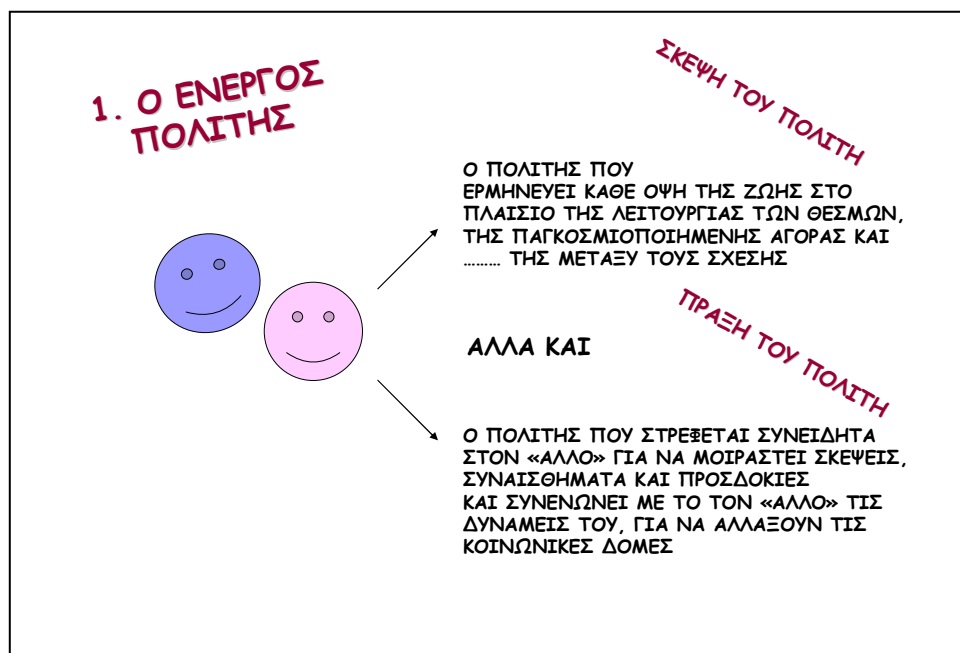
1. Ο ΕΝΕΡΓΟΣ ΠΟΛΙΤΗΣ

ΣΚΕΨΗ ΤΟΥ ΠΟΛΙΤΗ

Ο ΠΟΛΙΤΗΣ ΠΟΥ ΕΡΜΗΝΕΥΕΙ ΚΑΘΕ ΟΨΗ ΤΗΣ ΖΩΗΣ ΣΤΟ ΠΛΑΙΣΙΟ ΤΗΣ ΛΕΙΤΟΥΡΓΙΑΣ ΤΩΝ ΘΕΣΜΩΝ, ΤΗΣ ΠΑΓΚΟΣΜΙΟΠΟΙΗΜΕΝΗΣ ΑΓΟΡΑΣ ΚΑΙ ……… ΤΗΣ ΜΕΤΑΞΥ ΤΟΥΣ ΣΧΕΣΗΣ

ΠΡΑΞΗ ΤΟΥ ΠΟΛΙΤΗ

ΑΛΛΑ ΚΑΙ

Ο ΠΟΛΙΤΗΣ ΠΟΥ ΣΤΡΕΦΕΤΑΙ ΣΥΝΕΙΔΗΤΑ ΣΤΟΝ «ΑΛΛΟ» ΓΙΑ ΝΑ ΜΟΙΡΑΣΤΕΙ ΣΚΕΨΕΙΣ, ΣΥΝΑΙΣΘΗΜΑΤΑ ΚΑΙ ΠΡΟΣΔΟΚΙΕΣ
ΚΑΙ ΣΥΝΕΝΩΝΕΙ ΜΕ ΤΟ ΤΟΝ «ΑΛΛΟ» ΤΙΣ ΔΥΝΑΜΕΙΣ ΤΟΥ, ΓΙΑ ΝΑ ΑΛΛΑΞΟΥΝ ΤΙΣ ΚΟΙΝΩΝΙΚΕΣ ΔΟΜΕΣ